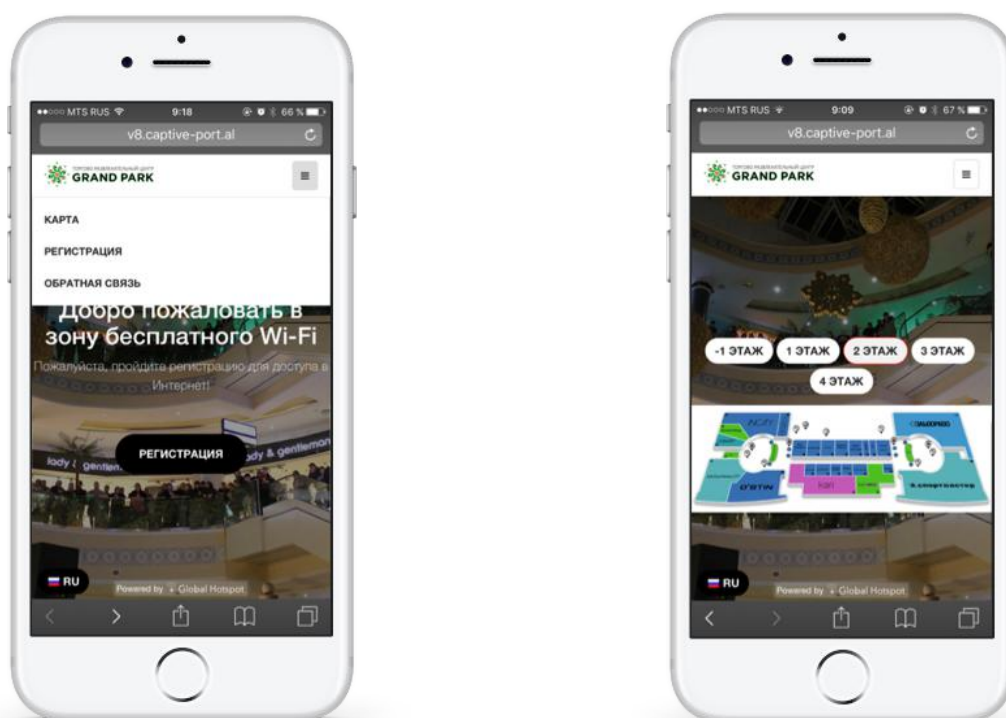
MTS RUS 9:18 66 %
v8.captive-port.al
ТОРГОВО-РАЗВЛЕКАТЕЛЬНЫЙ ЦЕНТР
GRAND PARK
КАРТА
РЕГИСТРАЦИЯ
ОБРАТНАЯ СВЯЗЬ
Добро пожаловать в зону бесплатного Wi-Fi
Пожалуйста, пройдите регистрацию для доступа в Интернет!
РЕГИСТРАЦИЯ
RU
Powered by Global Hotspot

MTS RUS 9:09 67 %
v8.captive-port.al
ТОРГОВО-РАЗВЛЕКАТЕЛЬНЫЙ ЦЕНТР
GRAND PARK
-1 ЭТАЖ
1 ЭТАЖ
2 ЭТАЖ
3 ЭТАЖ
4 ЭТАЖ
O'STIN
спортмастер
RU
Powered by Global Hotspot